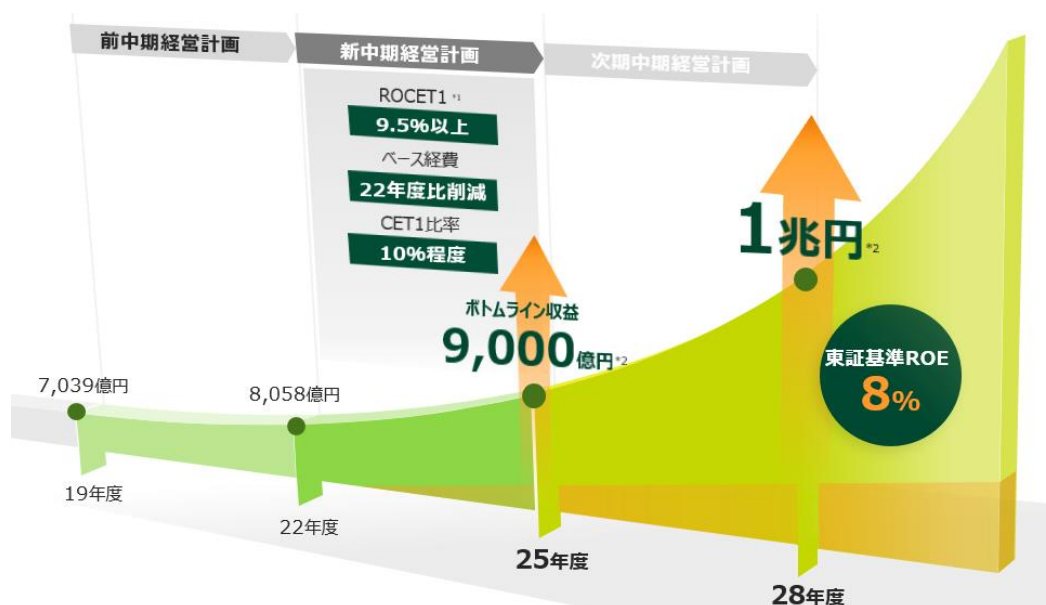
前中期経営計画

新中期経営計画

次期中期経営計画

ROCET1 *1

9.5%以上

ベース経費

22年度比削減

CET1比率

10%程度

1兆円 *2

ボトムライン収益

9,000億円 *2

東証基準ROE

8%

7,039億円

8,058億円

19年度

22年度

25年度

28年度